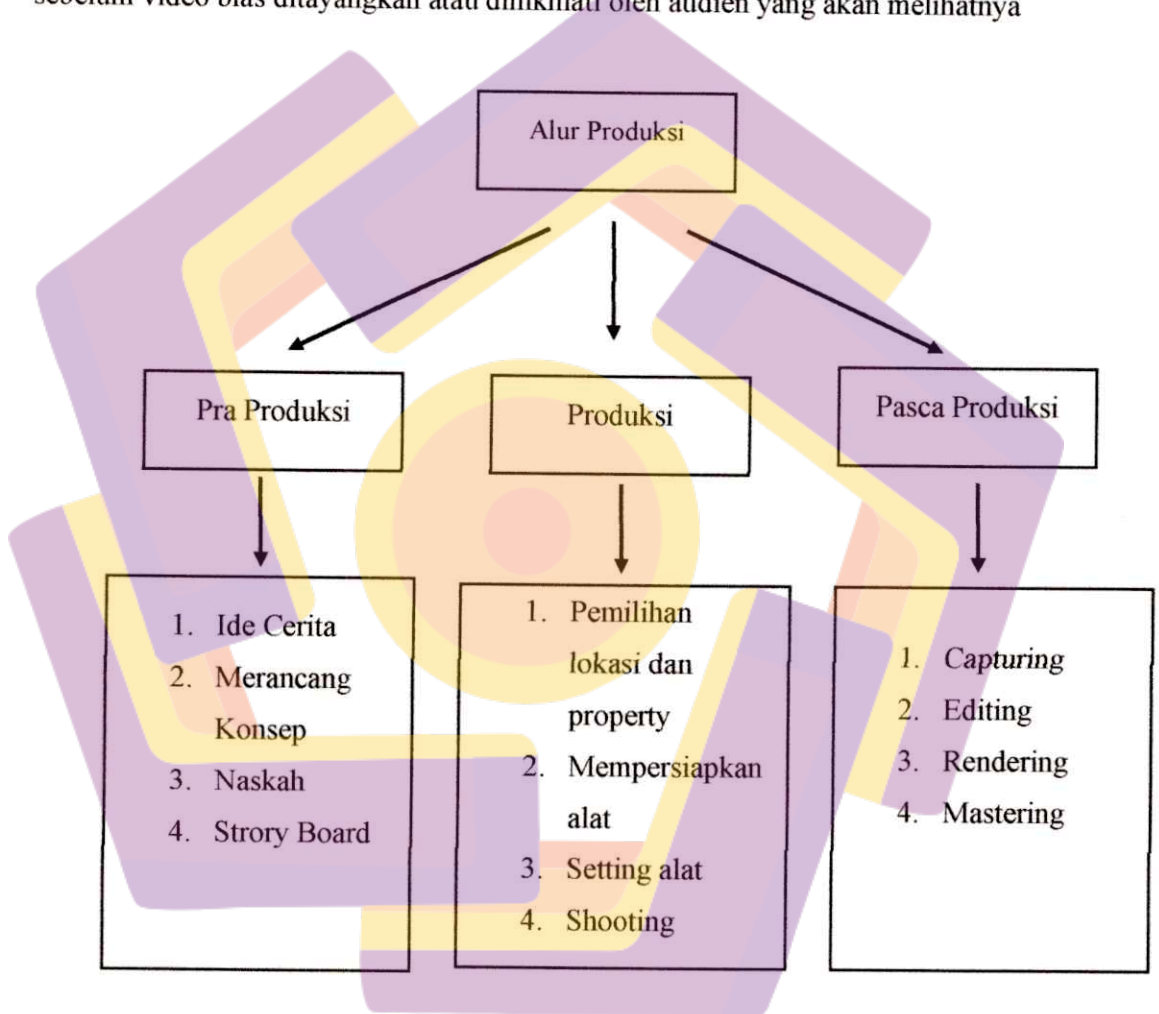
sebelum video bisa ditayangkan atau dinikmati oleh audien yang akan melihatnya

Alur Produksi

Pra Produksi

Produksi

Pasca Produksi

1. Ide Cerita
2. Merancang Konsep
3. Naskah
4. Strory Board

1. Pemilihan lokasi dan property
2. Mempersiapkan alat
3. Setting alat
4. Shooting

1. *Capturing*
2. Editing
3. Rendering
4. Mastering